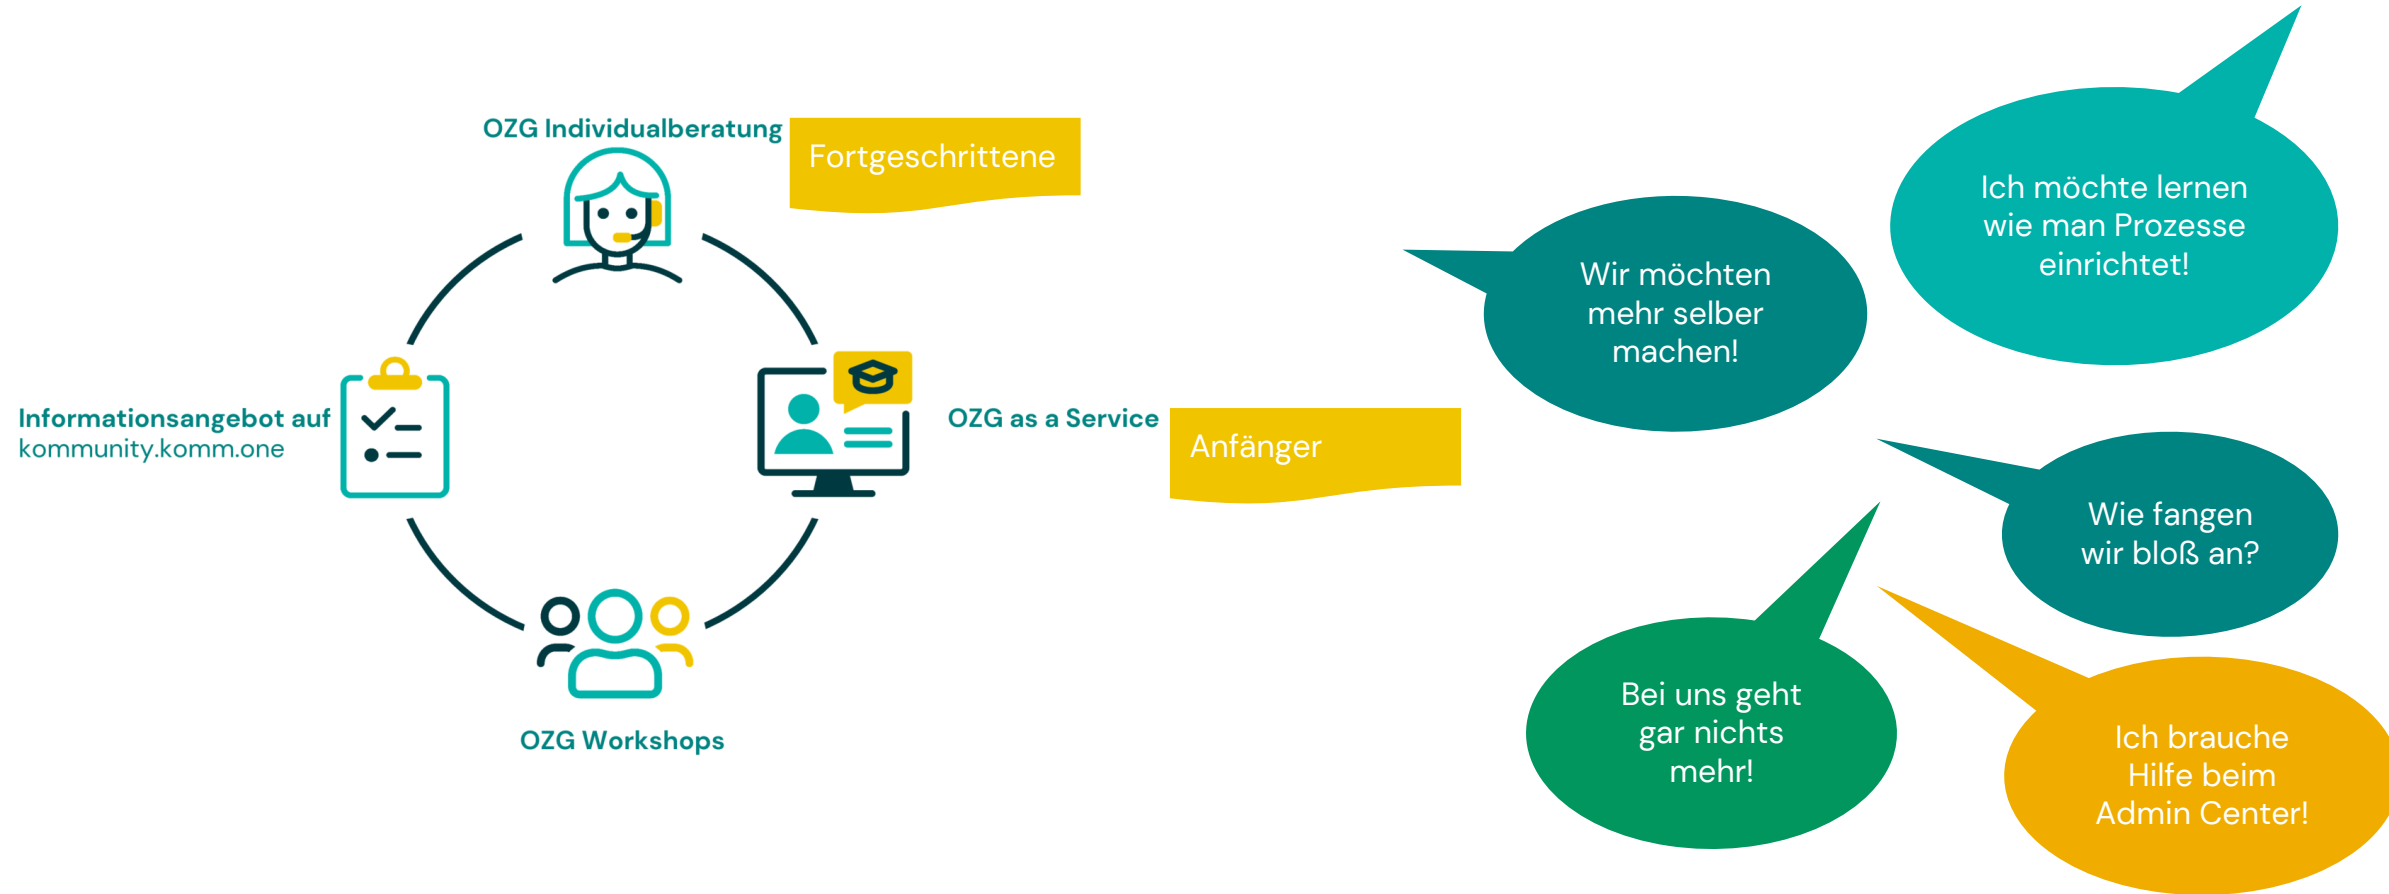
OZG Individualberatung

Fortgeschrittene

Informationsangebot auf kommunity.komm.one

OZG as a Service

Anfänger

OZG Workshops

Wir möchten mehr selber machen!

Ich möchte lernen wie man Prozesse einrichtet!

Wie fangen wir bloß an?

Bei uns geht gar nichts mehr!

Ich brauche Hilfe beim Admin Center!